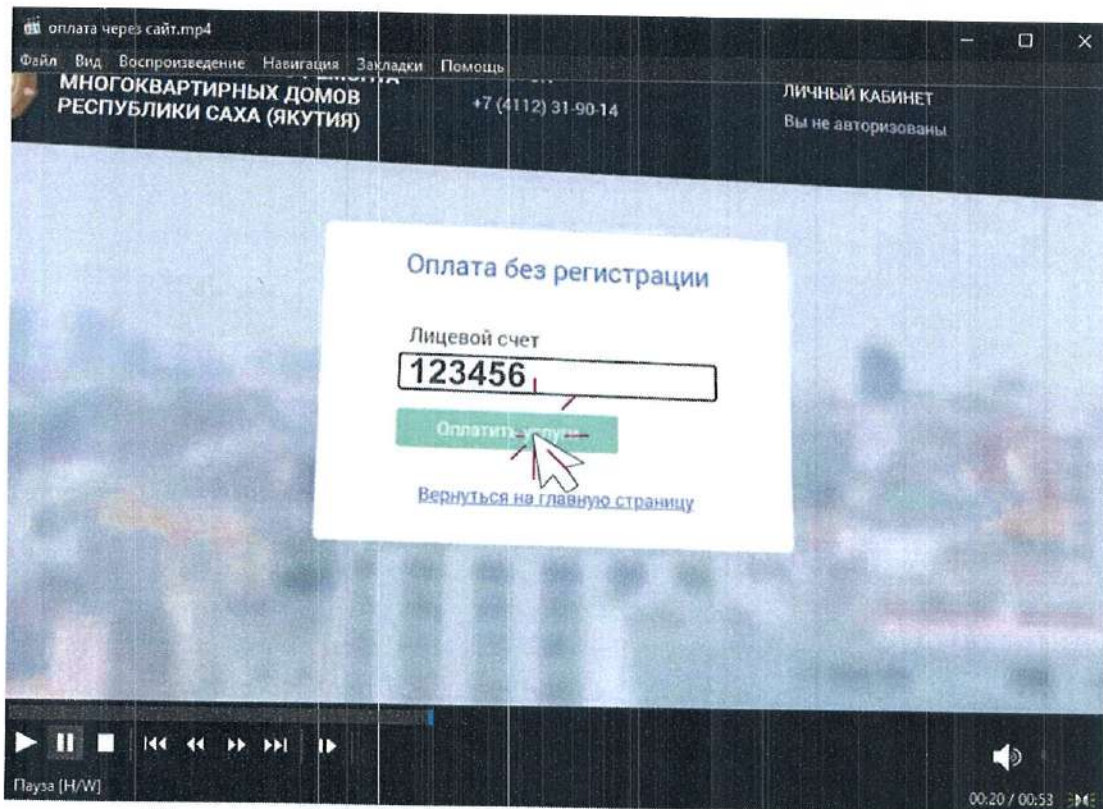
оплата через сайт.mp4

Файл Вид Воспроизведение Навигация Закладки Помощь

МНОГОКВАРТИРНЫХ ДОМОВ РЕСПУБЛИКИ САХА (ЯКУТИЯ)

+7 (4112) 31-90-14

ЛИЧНЫЙ КАБИНЕТ
Вы не авторизованы

Оплата без регистрации

Лицевой счет

123456

Оплатить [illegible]

Вернуться на главную страницу

Пауза [H/W]

00:20 / 00:53